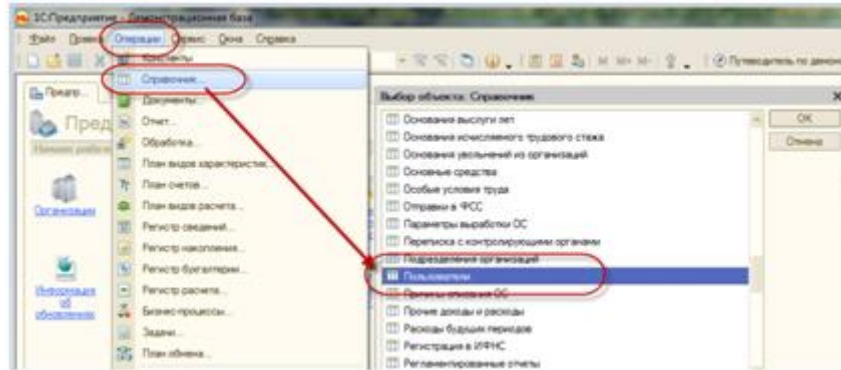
1С:Предприятие - Демонстрационная база
Файл Правка Операции Сервис Окна Справка

Константы
Справочники...
Документы...
Отчет...
Обработка...
План видов характеристик...
План счетов...
План видов расчета...
Регистр сведений...
Регистр накопления...
Регистр бухгалтерии...
Регистр расчета...
Бизнес-процессы...
Задачи...
План обмена...

Предпр...
Пред
Организации
Информация об обновлении

Путеводитель по демон

Выбор объекта: Справочник
Основания выслуги лет
Основания исчисленного трудового стажа
Основания увольнения из организаций
Основные средства
Особые условия труда
Отправки в ФСС
Параметры выработки ОС
Переписка с контролирующими органами
Подразделения организаций
Пользователи
Причины отказа ОС
Прочие доходы и расходы
Расходы будущих периодов
Регистрации в ИФНС
Регламентированные отчеты
OK
Отмена